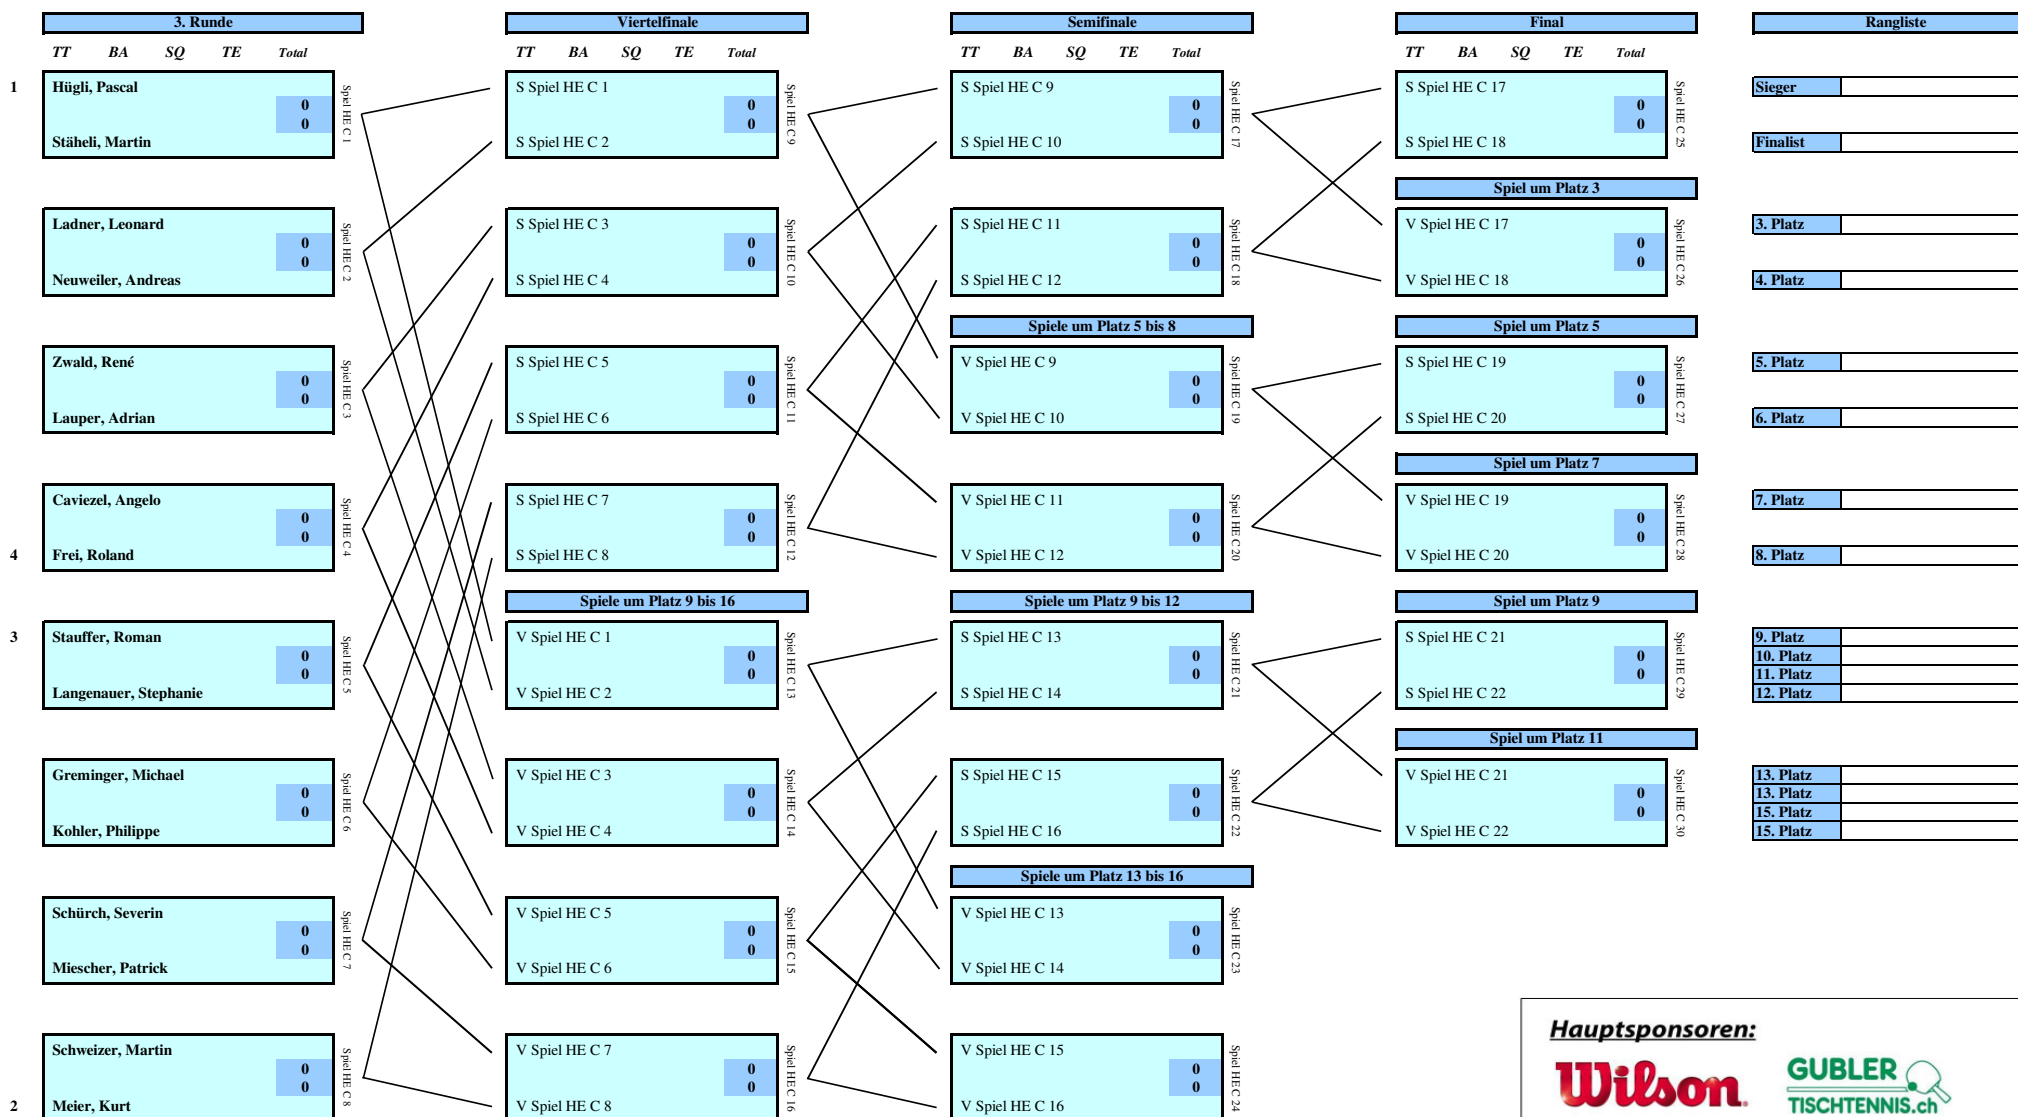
3. Runde
TT BA SQ TE Total

1 Hügli, Pascal 0 0 Stäheli, Martin Spiel HE C 1

Ladner, Leonard 0 0 Neuweiler, Andreas Spiel HE C 2

Zwald, René 0 0 Lauper, Adrian Spiel HE C 3

Caviezel, Angelo 0 0 4 Frei, Roland Spiel HE C 4

3 Stauffer, Roman 0 0 Langenauer, Stephanie Spiel HE C 5

Greminger, Michael 0 0 Kohler, Philippe Spiel HE C 6

Schürch, Severin 0 0 Miescher, Patrick Spiel HE C 7

Schweizer, Martin 0 0 2 Meier, Kurt Spiel HE C 8

Viertelfinale
TT BA SQ TE Total

S Spiel HE C 1 0 0 S Spiel HE C 2 Spiel HE C 9

S Spiel HE C 3 0 0 S Spiel HE C 4 Spiel HE C 10

S Spiel HE C 5 0 0 S Spiel HE C 6 Spiel HE C 11

S Spiel HE C 7 0 0 S Spiel HE C 8 Spiel HE C 12

Spiele um Platz 9 bis 16

V Spiel HE C 1 0 0 V Spiel HE C 2 Spiel HE C 13

V Spiel HE C 3 0 0 V Spiel HE C 4 Spiel HE C 14

V Spiel HE C 5 0 0 V Spiel HE C 6 Spiel HE C 15

V Spiel HE C 7 0 0 V Spiel HE C 8 Spiel HE C 16

Semifinale
TT BA SQ TE Total

S Spiel HE C 9 0 0 S Spiel HE C 10 Spiel HE C 17

S Spiel HE C 11 0 0 S Spiel HE C 12 Spiel HE C 18

Spiele um Platz 5 bis 8

V Spiel HE C 9 0 0 V Spiel HE C 10 Spiel HE C 19

V Spiel HE C 11 0 0 V Spiel HE C 12 Spiel HE C 20

Spiele um Platz 9 bis 12

S Spiel HE C 13 0 0 S Spiel HE C 14 Spiel HE C 21

S Spiel HE C 15 0 0 S Spiel HE C 16 Spiel HE C 22

Spiele um Platz 13 bis 16

V Spiel HE C 13 0 0 V Spiel HE C 14 Spiel HE C 23

V Spiel HE C 15 0 0 V Spiel HE C 16 Spiel HE C 24

Final
TT BA SQ TE Total

S Spiel HE C 17 0 0 S Spiel HE C 18 Spiel HE C 25

Spiel um Platz 3

V Spiel HE C 17 0 0 V Spiel HE C 18 Spiel HE C 26

Spiel um Platz 5

S Spiel HE C 19 0 0 S Spiel HE C 20 Spiel HE C 27

Spiel um Platz 7

V Spiel HE C 19 0 0 V Spiel HE C 20 Spiel HE C 28

Spiel um Platz 9

S Spiel HE C 21 0 0 S Spiel HE C 22 Spiel HE C 29

Spiel um Platz 11

V Spiel HE C 21 0 0 V Spiel HE C 22 Spiel HE C 30

Rangliste

Sieger
Finalist
3. Platz
4. Platz
5. Platz
6. Platz
7. Platz
8. Platz
9. Platz
10. Platz
11. Platz
12. Platz
13. Platz
13. Platz
15. Platz
15. Platz

Hauptsponsoren:
Wilson
GUBLER TISCHTENNIS.ch